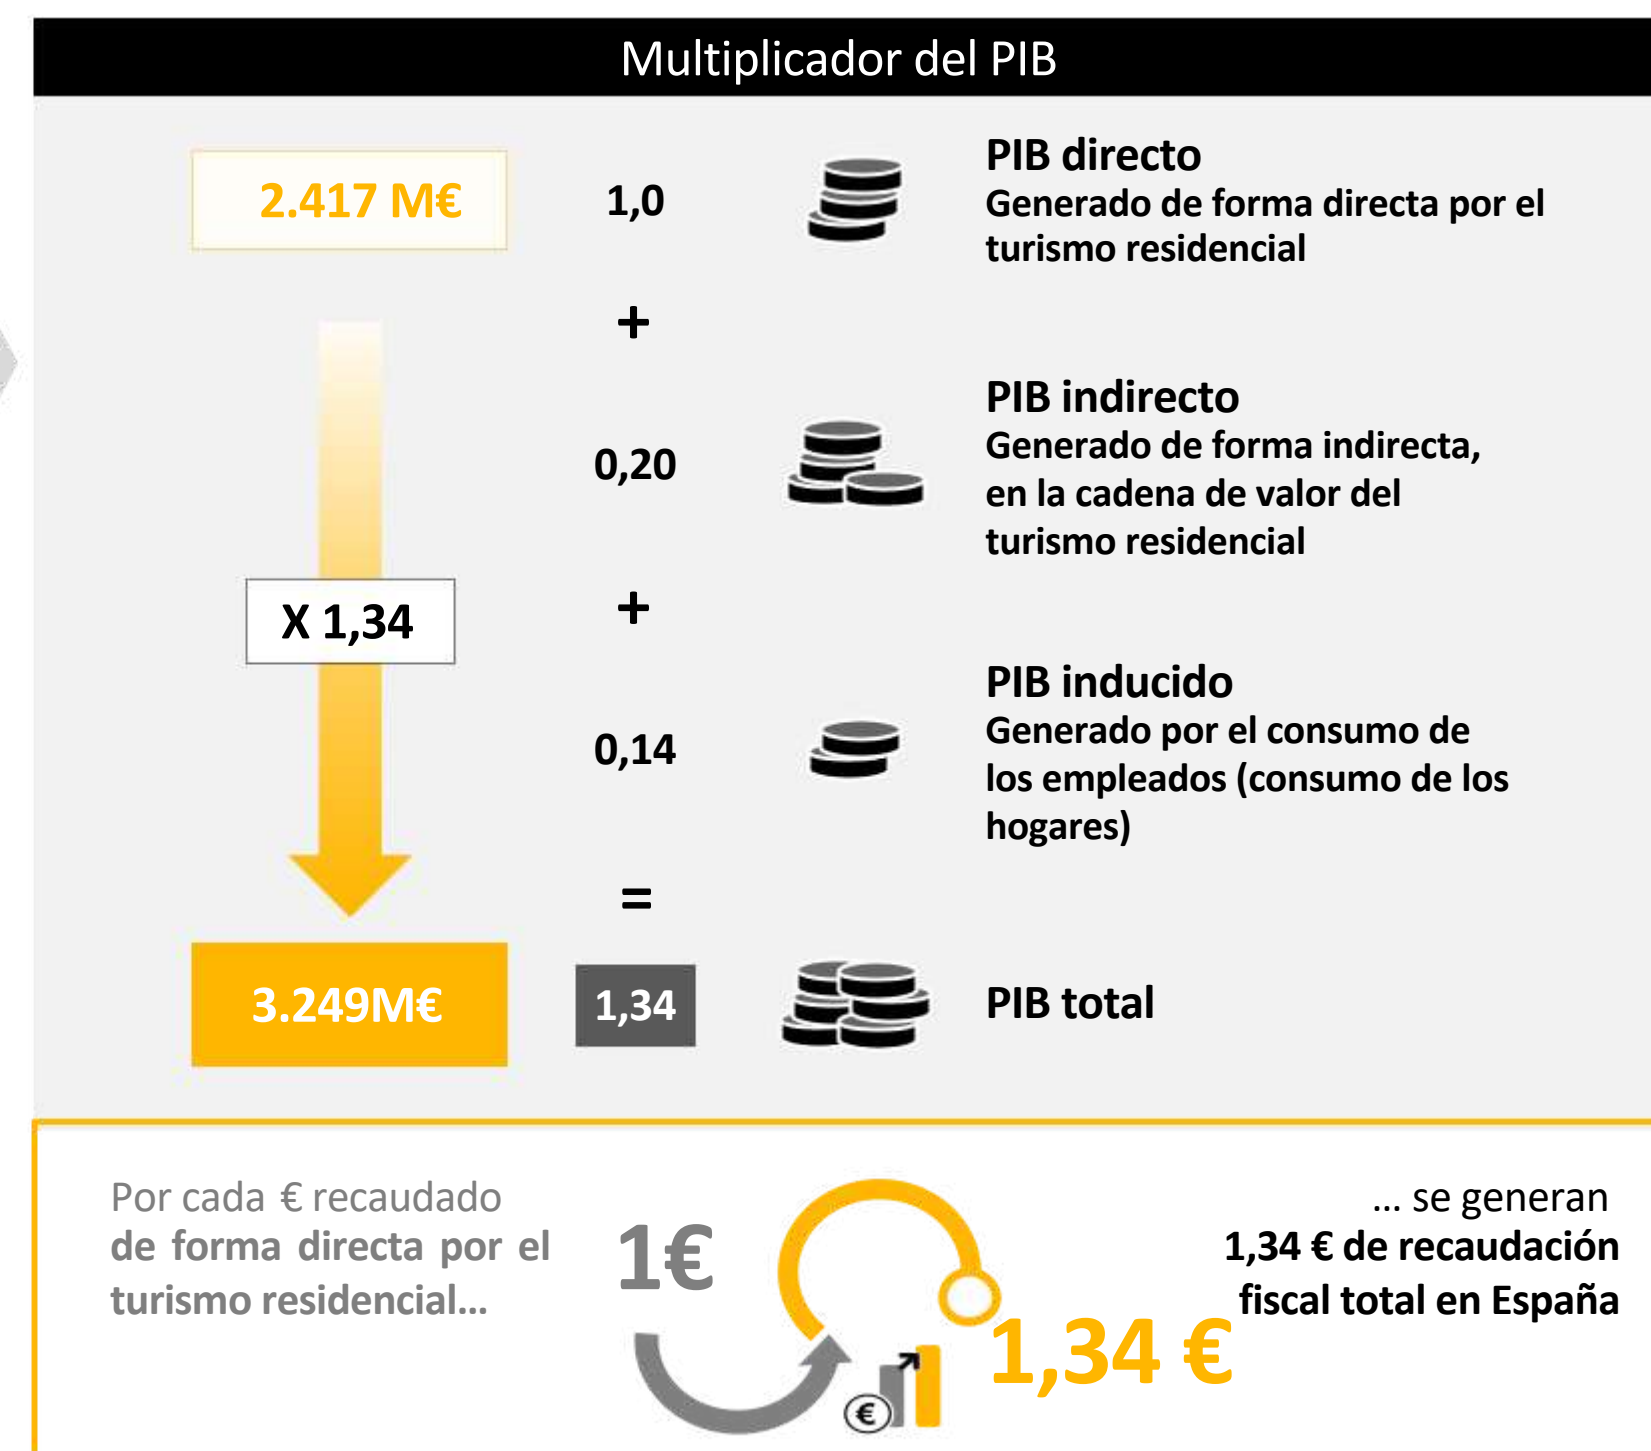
Multiplicador del PIB

2.417 M€

1,0

PIB directo
Generado de forma directa por el turismo residencial

+

0,20

PIB indirecto
Generado de forma indirecta, en la cadena de valor del turismo residencial

X 1,34

+

0,14

PIB inducido
Generado por el consumo de los empleados (consumo de los hogares)

=

3.249M€

1,34

PIB total

Por cada € recaudado de forma directa por el turismo residencial...

1€

€

1,34 €

... se generan 1,34 € de recaudación fiscal total en España